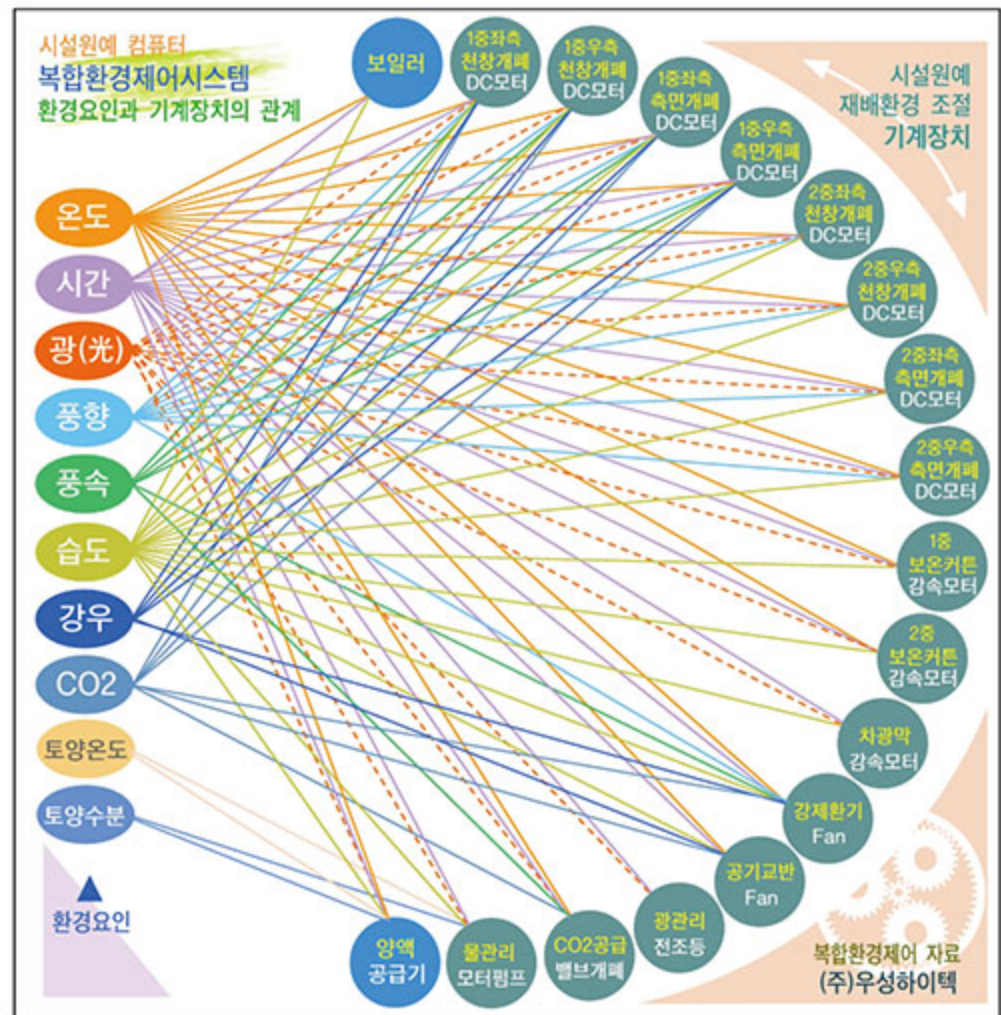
시설원예 컴퓨터
복합환경제어시스템
환경요인과 기계장치의 관계

시설원예
재배환경 조절
기계장치

온도
시간
광(光)
풍향
풍속
습도
강우
CO2
토양온도
토양수분

환경요인

보일러
1중좌측 천창개폐 DC모터
1중우측 천창개폐 DC모터
1중좌측 측면개폐 DC모터
1중우측 측면개폐 DC모터
2중좌측 천창개폐 DC모터
2중우측 천창개폐 DC모터
2중좌측 측면개폐 DC모터
2중우측 측면개폐 DC모터
1중 보온커튼 감속모터
2중 보온커튼 감속모터
차광막 감속모터
강제환기 Fan
공기교반 Fan
광관리 전조등
CO2공급 밸브개폐
물관리 모터펌프
양액 공급기

복합환경제어 자료
(주)우성하이텍